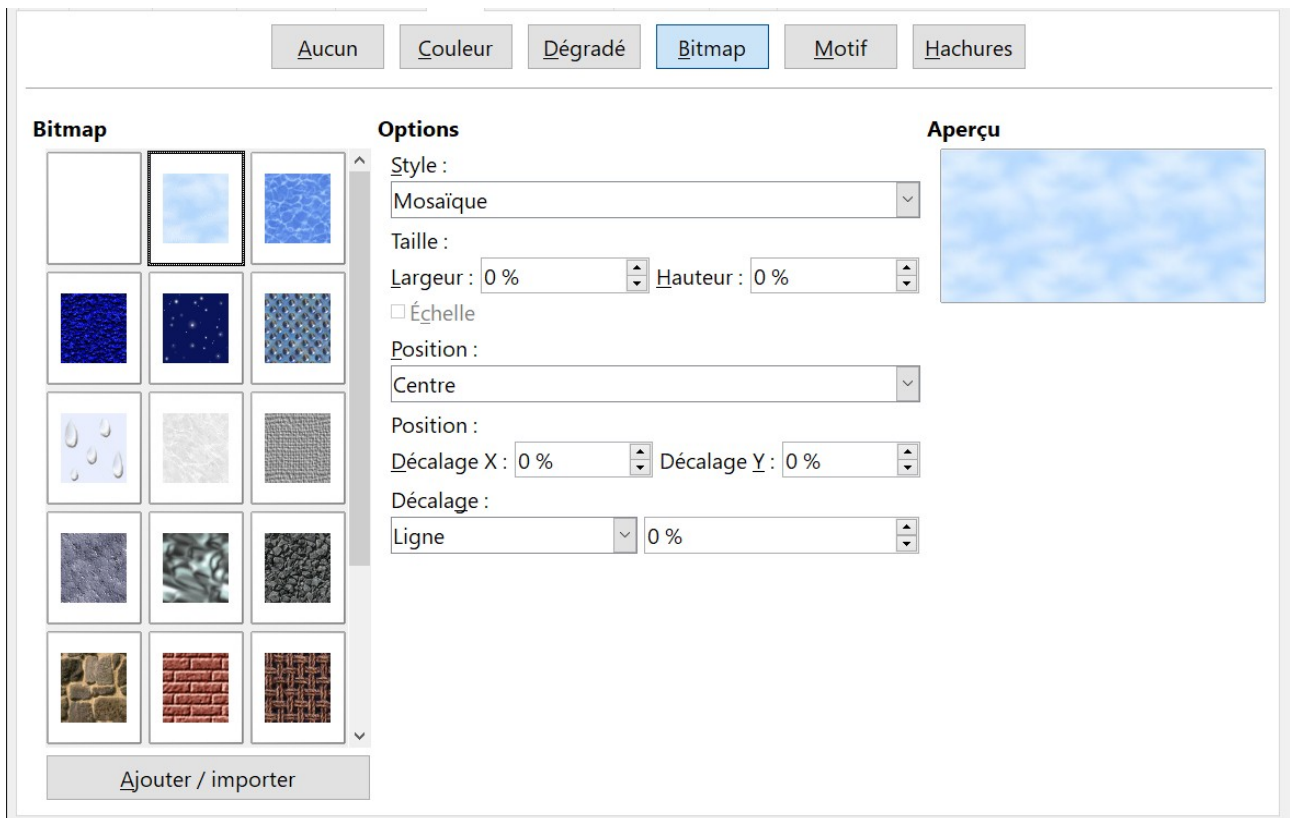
Aucun Couleur Dégradé Bitmap Motif Hachures

Bitmap

Options

Style :

Mosaïque

Taille :

Largeur : 0 % Hauteur : 0 %

Échelle

Position :

Centre

Position :

Décalage X : 0 % Décalage Y : 0 %

Décalage :

Ligne 0 %

Aperçu

Ajouter / importer